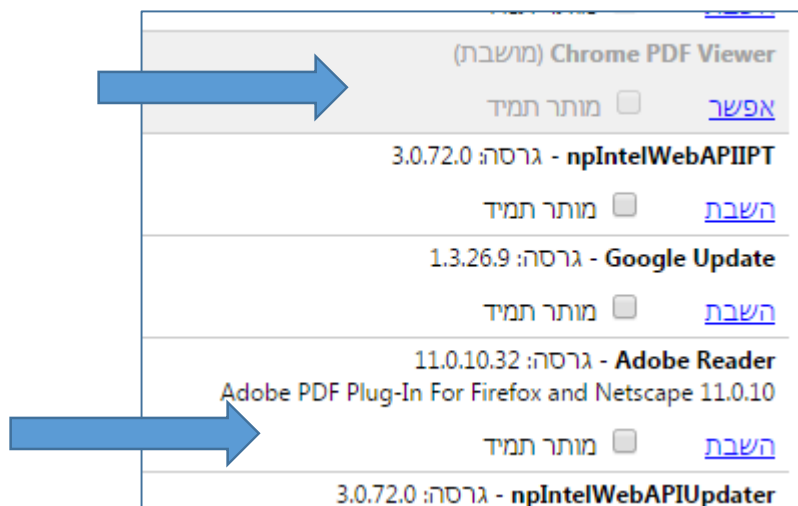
Chrome PDF Viewer (מושבת)

אפשר מותר תמיד

npIntelWebAPIIPT - גרסה: 3.0.72.0

השבת מותר תמיד

Google Update - גרסה: 1.3.26.9

השבת מותר תמיד

Adobe Reader - גרסה: 11.0.10.32

Adobe PDF Plug-In For Firefox and Netscape 11.0.10

השבת מותר תמיד

npIntelWebAPIUpdater - גרסה: 3.0.72.0